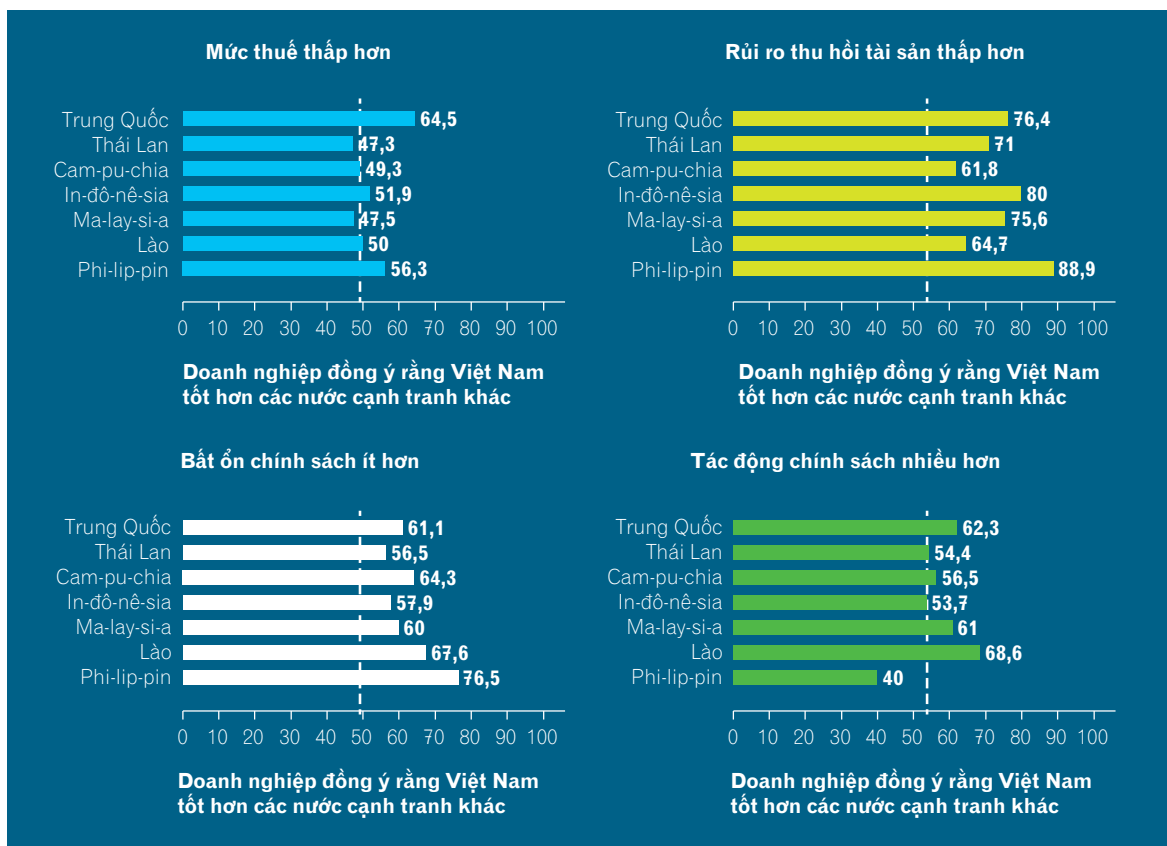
Mức thuế thấp hơn

| | |
|---|---|
| Trung Quốc | 64,5 |
| Thái Lan | 47,3 |
| Cam-pu-chia | 49,3 |
| In-đô-nê-sia | 51,9 |
| Ma-lay-si-a | 47,5 |
| Lào | 50 |
| Phi-lip-pin | 56,3 |

0 10 20 30 40 50 60 70 80 90 100

Doanh nghiệp đồng ý rằng Việt Nam tốt hơn các nước cạnh tranh khác

Rủi ro thu hồi tài sản thấp hơn

| | |
|---|---|
| Trung Quốc | 76,4 |
| Thái Lan | 71 |
| Cam-pu-chia | 61,8 |
| In-đô-nê-sia | 80 |
| Ma-lay-si-a | 75,6 |
| Lào | 64,7 |
| Phi-lip-pin | 88,9 |

0 10 20 30 40 50 60 70 80 90 100

Doanh nghiệp đồng ý rằng Việt Nam tốt hơn các nước cạnh tranh khác

Bất ổn chính sách ít hơn

| | |
|---|---|
| Trung Quốc | 61,1 |
| Thái Lan | 56,5 |
| Cam-pu-chia | 64,3 |
| In-đô-nê-sia | 57,9 |
| Ma-lay-si-a | 60 |
| Lào | 67,6 |
| Phi-lip-pin | 76,5 |

0 10 20 30 40 50 60 70 80 90 100

Doanh nghiệp đồng ý rằng Việt Nam tốt hơn các nước cạnh tranh khác

Tác động chính sách nhiều hơn

| | |
|---|---|
| Trung Quốc | 62,3 |
| Thái Lan | 54,4 |
| Cam-pu-chia | 56,5 |
| In-đô-nê-sia | 53,7 |
| Ma-lay-si-a | 61 |
| Lào | 68,6 |
| Phi-lip-pin | 40 |

0 10 20 30 40 50 60 70 80 90 100

Doanh nghiệp đồng ý rằng Việt Nam tốt hơn các nước cạnh tranh khác